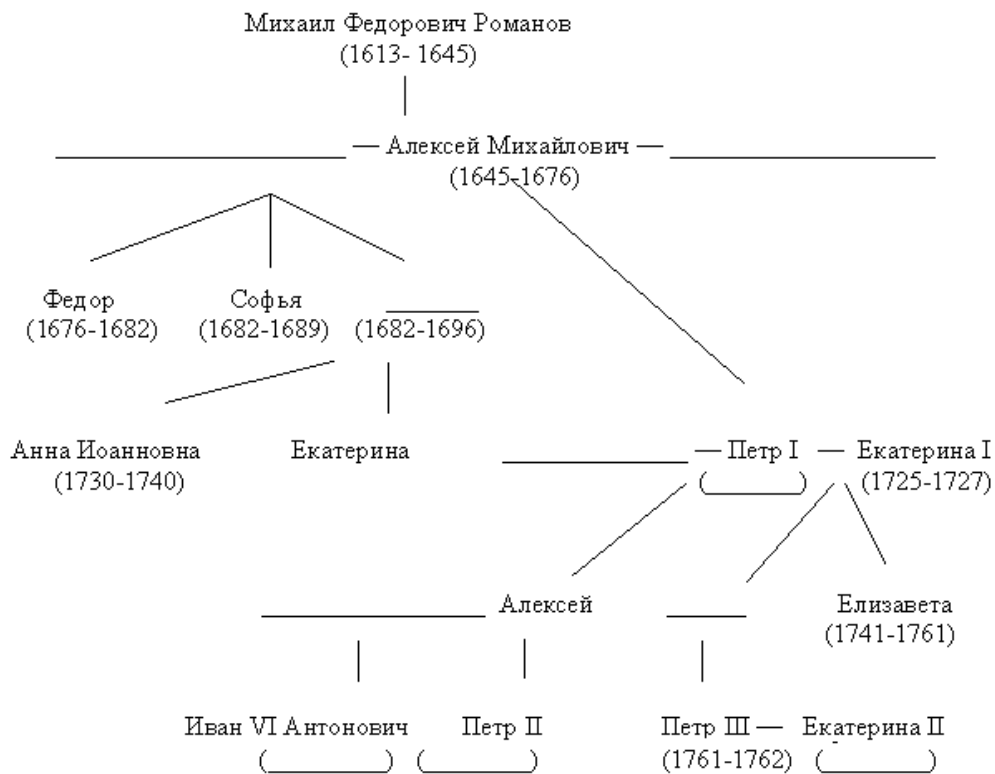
Михаил Федорович Романов
(1613- 1645)

_______________ — Алексей Михайлович — _______________
(1645-1676)

Федор
(1676-1682)

Софья
(1682-1689)

_______
(1682-1696)

Анна Иоанновна
(1730-1740)

Екатерина

_______________ — Петр I — Екатерина I
(_______) (1725-1727)

_______________ Алексей

______

Елизавета
(1741-1761)

Иван VI Антонович
(_______)

Петр II
(_______)

Петр III — Екатерина II
(1761-1762) (_______)